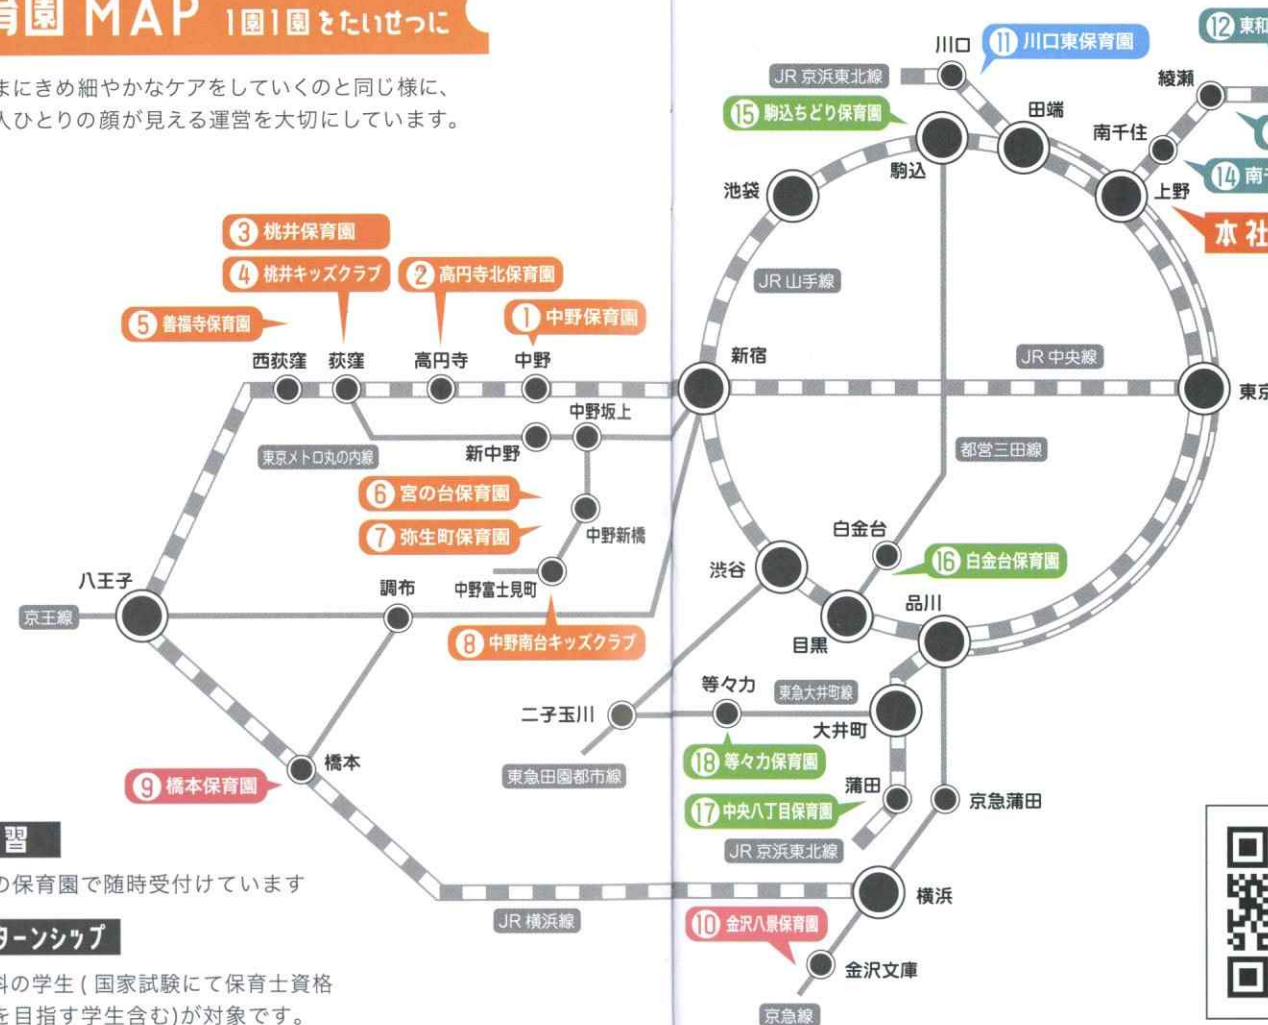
育園 MAP 1園1園をたいせつに

まにきめ細やかなケアをしていくのと同じ様に、
人ひとりの顔が見える運営を大切にしています。

③ 桃井保育園
④ 桃井キッズクラブ
② 高円寺北保育園
⑤ 善福寺保育園
① 中野保育園
西荻窪
荻窪
高円寺
中野
中野坂上
東京メトロ丸の内線
新中野
⑥ 宮の台保育園
⑦ 弥生町保育園
中野新橋
八王子
京王線
調布
中野富士見町
⑧ 中野南台キッズクラブ
橋本
⑨ 橋本保育園
習
の保育園で随時受付けています
ターンシップ
科の学生(国家試験にて保育士資格
を目指す学生含む)が対象です。
JR 横浜線

川口
⑪ 川口東保育園
⑫ 東和
JR 京浜東北線
綾瀬
⑮ 駒込ちどり保育園
田端
南千住
駒込
池袋
⑭ 南
上野
本 社
JR 山手線
新宿
JR 中央線
東京
都営三田線
白金台
⑯ 白金台保育園
渋谷
品川
目黒
等々力
東急大井町線
二子玉川
大井町
⑱ 等々力保育園
東急田園都市線
蒲田
京急蒲田
⑰ 中央八丁目保育園
JR 京浜東北線
横浜
⑩ 金沢八景保育園
金沢文庫
京急線